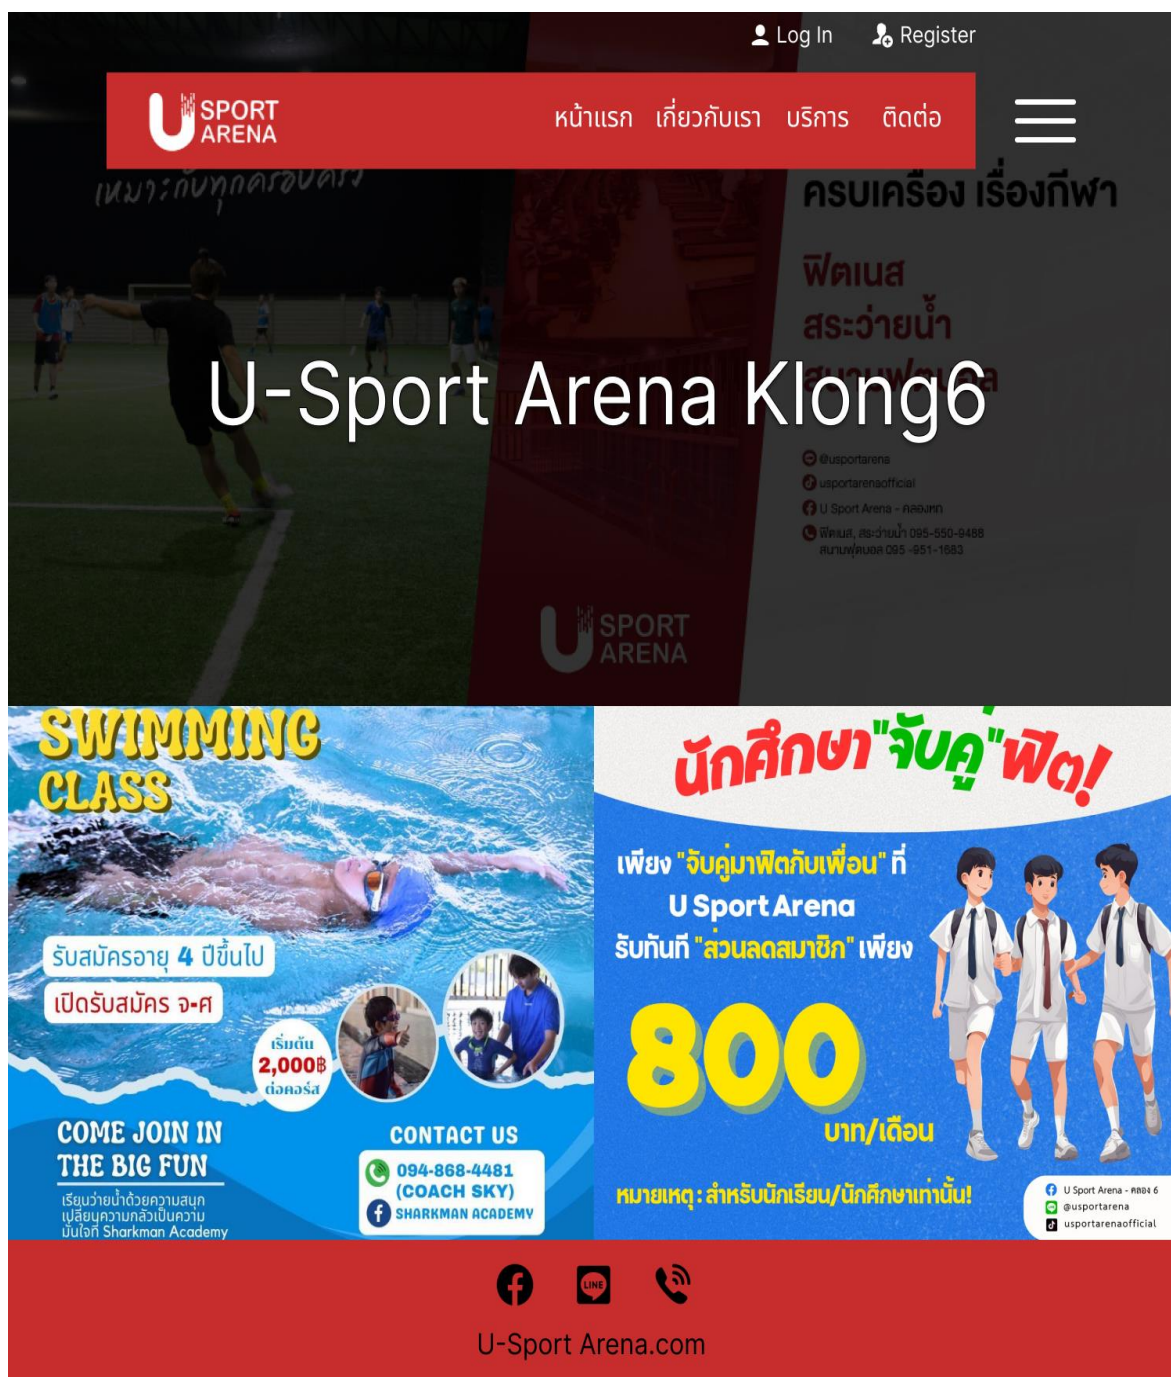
Log In Register

SPORT ARENA

หน้าแรก เกี่ยวกับเรา บริการ ติดต่อ

เหมาะกับทุกครอบครัว

ครบเครื่อง เรื่องกีฬา

ฟิตเนส
สระว่ายน้ำ
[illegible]

U-Sport Arena Klong6

@usportarena
usportarenaofficial
U Sport Arena - คลองหก
ฟิตเนส, สระว่ายน้ำ 095-550-9488
สนามฟุตบอล 095-951-1683

SPORT ARENA

SWIMMING CLASS

รับสมัครอายุ 4 ปีขึ้นไป

เปิดรับสมัคร จ-ศ

เริ่มต้น 2,000฿ ต่อคอร์ส

COME JOIN IN THE BIG FUN

เรียนว่ายน้ำด้วยความสนุก เปลี่ยนความกลัวเป็นความมั่นใจที่ Sharkman Academy

CONTACT US
094-868-4481 (COACH SKY)
SHARKMAN ACADEMY

นักศึกษา"จับคู่"ฟิต!

เพียง "จับคู่มาฟิตกับเพื่อน" ที่
U Sport Arena
รับทันที "ส่วนลดสมาชิก" เพียง

800 บาท/เดือน

หมายเหตุ : สำหรับนักเรียน/นักศึกษาเท่านั้น!

U Sport Arena - คลอง 6
@usportarena
usportarenaofficial

U-Sport Arena.com